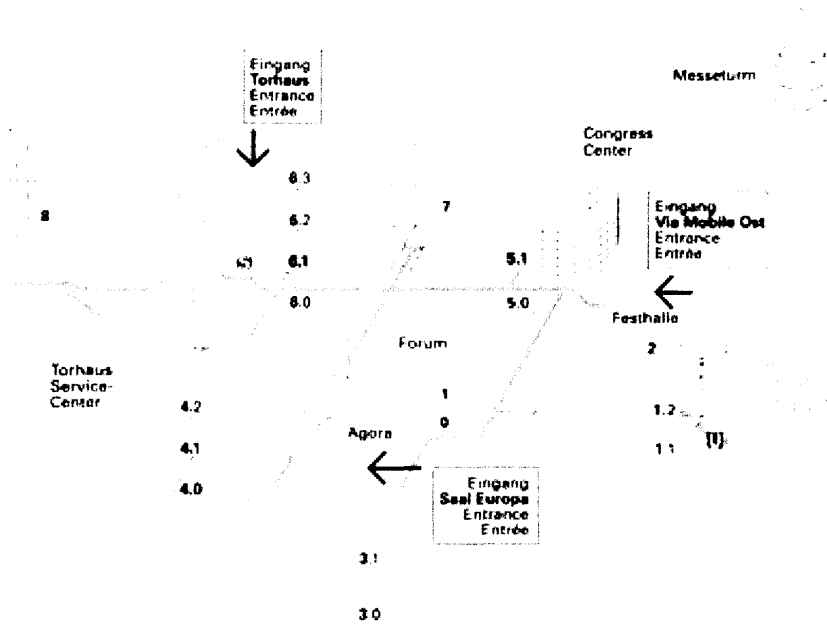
Eingang
Torhaus
Entrance
Entrée

Messeturm

Congress
Center

8.3

8

8.2

7

Eingang
Via Mobile Ost
Entrance
Entrée

6.1

5.1

8.0

5.0

Festhalle

Forum

2

Torhaus
Service-
Center

1

4.2

1.2

0

Agora

4.1

1.1

4.0

Eingang
Saal Europa
Entrance
Entrée

3.1

3.0